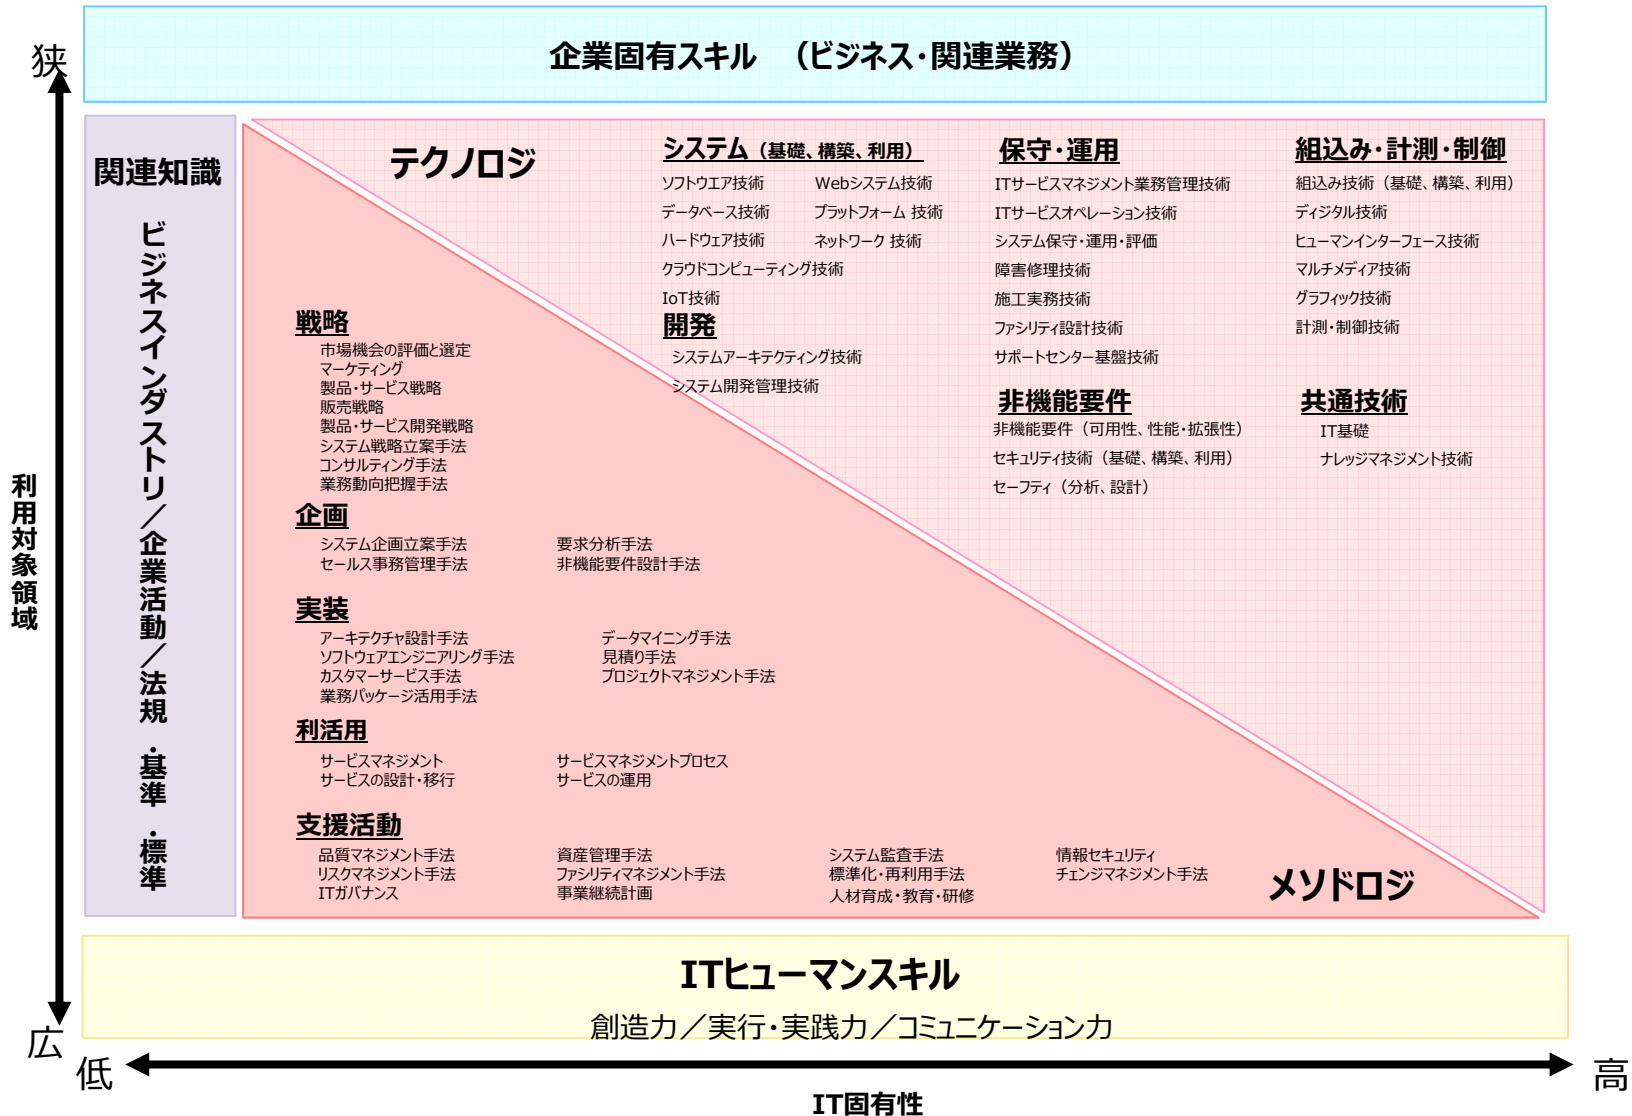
狭

企業固有スキル　（ビジネス・関連業務）

関連知識

ビジネスインダストリ／企業活動／法規・基準・標準

利用対象領域

テクノロジ

システム（基礎、構築、利用）

ソフトウエア技術
データベース技術
ハードウェア技術
クラウドコンピューティング技術
IoT技術

Webシステム技術
プラットフォーム 技術
ネットワーク 技術

開発

システムアーキテクティング技術
システム開発管理技術

保守・運用

ITサービスマネジメント業務管理技術
ITサービスオペレーション技術
システム保守・運用・評価
障害修理技術
施工実務技術
ファシリティ設計技術
サポートセンター基盤技術

非機能要件

非機能要件（可用性、性能・拡張性）
セキュリティ技術（基礎、構築、利用）
セーフティ（分析、設計）

組込み・計測・制御

組込み技術（基礎、構築、利用）
ディジタル技術
ヒューマンインターフェース技術
マルチメディア技術
グラフィック技術
計測・制御技術

共通技術

IT基礎
ナレッジマネジメント技術

戦略

市場機会の評価と選定
マーケティング
製品・サービス戦略
販売戦略
製品・サービス開発戦略
システム戦略立案手法
コンサルティング手法
業務動向把握手法

企画

システム企画立案手法
セールス事務管理手法

要求分析手法
非機能要件設計手法

実装

アーキテクチャ設計手法
ソフトウェアエンジニアリング手法
カスタマーサービス手法
業務パッケージ活用手法

データマイニング手法
見積り手法
プロジェクトマネジメント手法

利活用

サービスマネジメント
サービスの設計・移行

サービスマネジメントプロセス
サービスの運用

支援活動

品質マネジメント手法
リスクマネジメント手法
ITガバナンス

資産管理手法
ファシリティマネジメント手法
事業継続計画

システム監査手法
標準化・再利用手法
人材育成・教育・研修

情報セキュリティ
チェンジマネジメント手法

メソドロジ

ITヒューマンスキル
創造力／実行・実践力／コミュニケーション力

広

低

高

IT固有性